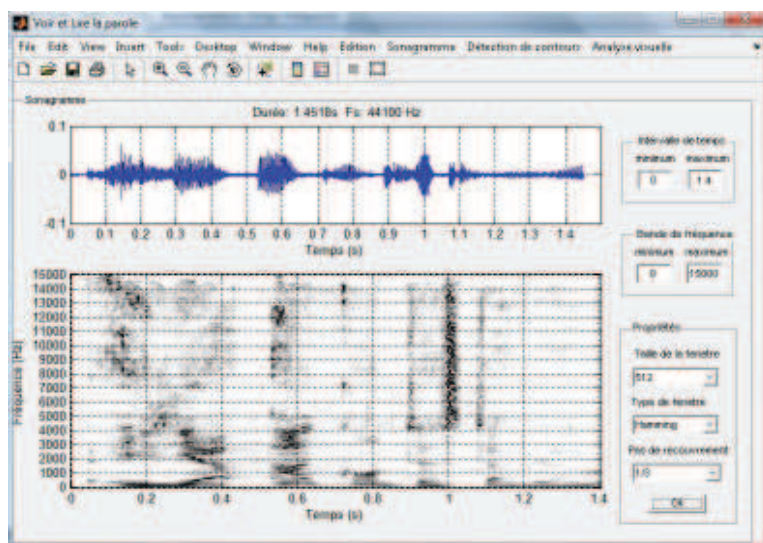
Voir et Lire la parole

File Edit View Insert Tools Desktop Window Help Edition Sonagrammes Détection de contour Analyse visuelle

Sonagrammes

Durée: 1.4518s Fs: 44100 Hz

0.1
0
-0.1
0 0.1 0.2 0.3 0.4 0.5 0.6 0.7 0.8 0.9 1 1.1 1.2 1.3 1.4
Temps (s)

15000
14000
13000
12000
11000
10000
9000
8000
7000
6000
5000
4000
3000
2000
1000
0
Fréquence (Hz)
0 0.2 0.4 0.6 0.8 1 1.2 1.4
Temps (s)

Intervalle de temps
minimum maximum
0 1.4

Bande de fréquence
minimum maximum
0 15000

Propriétés
Taille de la fenêtre
512
Type de fenêtre
Hanning
Pas de recouvrement
1/3
OK